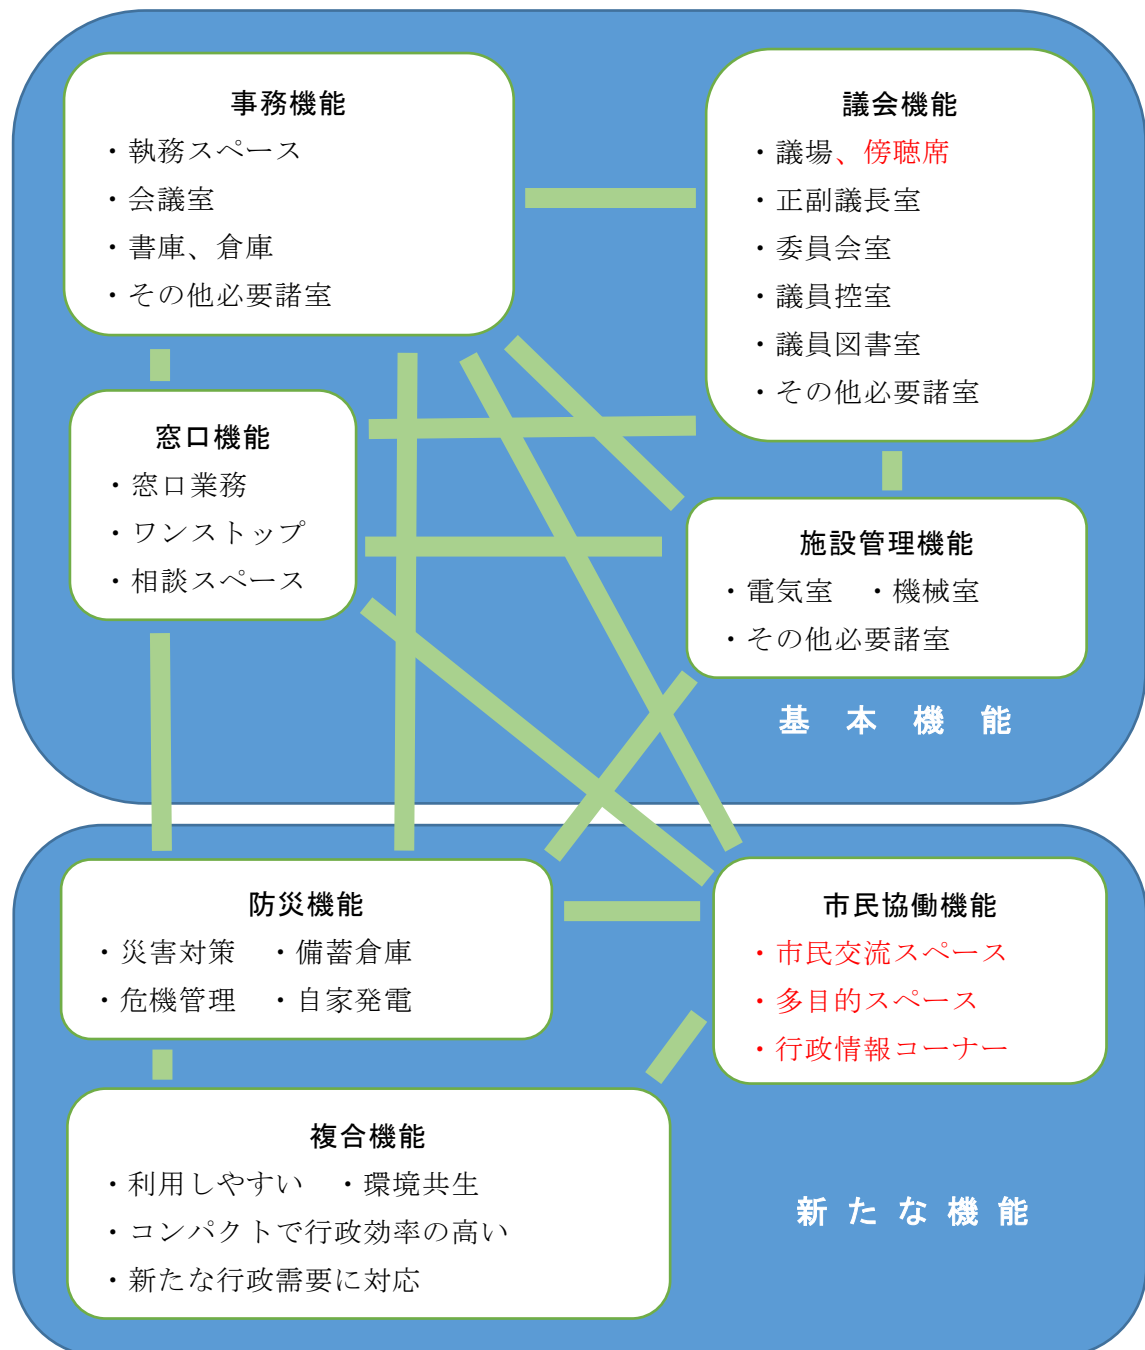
事務機能
・執務スペース
・会議室
・書庫、倉庫
・その他必要諸室

議会機能
・議場、傍聴席
・正副議長室
・委員会室
・議員控室
・議員図書室
・その他必要諸室

窓口機能
・窓口業務
・ワンストップ
・相談スペース

施設管理機能
・電気室　・機械室
・その他必要諸室

基　本　機　能

防災機能
・災害対策　・備蓄倉庫
・危機管理　・自家発電

市民協働機能
・市民交流スペース
・多目的スペース
・行政情報コーナー

複合機能
・利用しやすい　・環境共生
・コンパクトで行政効率の高い
・新たな行政需要に対応

新 た な 機 能